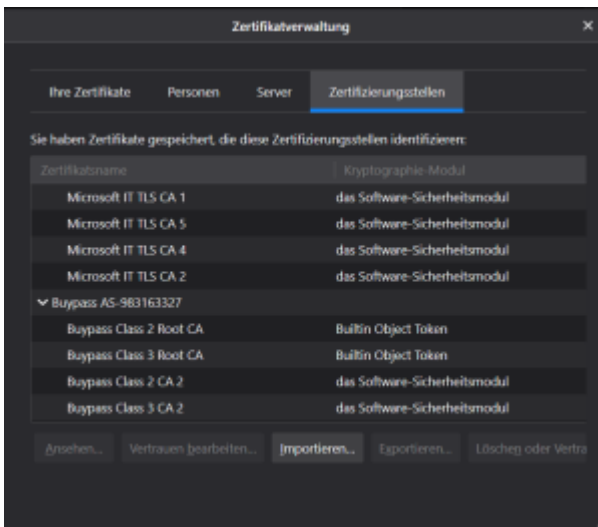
Zertifikatverwaltung

Ihre Zertifikate | Personen | Server | Zertifizierungsstellen

Sie haben Zertifikate gespeichert, die diese Zertifizierungsstellen identifizieren:

| Zertifikatsname | Kryptographie-Modul |
|---|---|
| Microsoft IT TLS CA 1 | das Software-Sicherheitsmodul |
| Microsoft IT TLS CA 5 | das Software-Sicherheitsmodul |
| Microsoft IT TLS CA 4 | das Software-Sicherheitsmodul |
| Microsoft IT TLS CA 2 | das Software-Sicherheitsmodul |
| Buypass AS-983163327 | |
| Buypass Class 2 Root CA | Builtin Object Token |
| Buypass Class 3 Root CA | Builtin Object Token |
| Buypass Class 2 CA 2 | das Software-Sicherheitsmodul |
| Buypass Class 3 CA 2 | das Software-Sicherheitsmodul |

Ansehen... | Vertrauen bearbeiten... | Importieren... | Exportieren... | Löschen oder Vertra